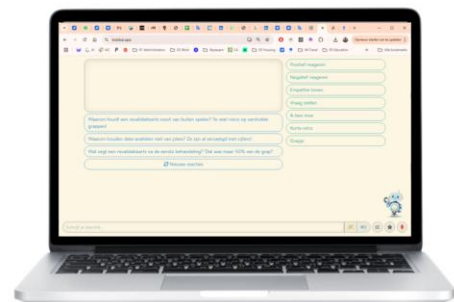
Waarom houdt een revalidatiearts zoveel van buiten spelen? Ze was nooit op verdrietige groepen!

Waarom houden data-analisten niet van ijsjes? Ze zijn al veelzeggend met cijfers!

Wat zegt een revalidatiearts na de eerste behandeling? Dat was maar 10% van de grap!

Nieuwe vragen

Positief reageren

Negatief reageren

Empathie tonen

Vraag stellen

Ik ben moe

Korte reactie

Grapje

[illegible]